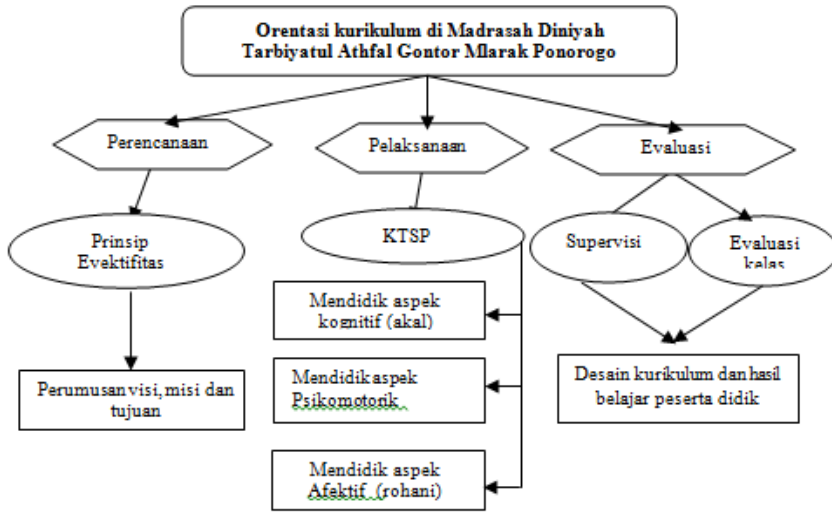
Orentasi kurikulum di Madrasah Diniyah Tarbiyatul Athfal Gontor Mlarak Ponorogo

Perencanaan

Pelaksanaan

Evaluasi

Prinsip Evektifitas

KTSP

Supervisi

Evaluasi kelas

Mendidik aspek kognitif (akal)

Mendidik aspek Psikomotorik

Mendidik aspek Afektif (rohani)

Perumusan visi, misi dan tujuan

Desain kurikulum dan hasil belajar peserta didik